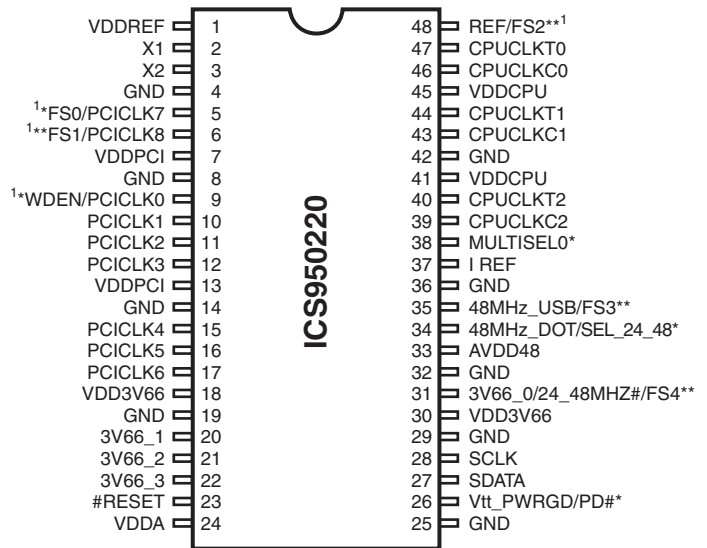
VDDREF 1
X1 2
X2 3
GND 4
$^1$*FS0/PCICLK7 5
$^1$**FS1/PCICLK8 6
VDDPCI 7
GND 8
$^1$*WDEN/PCICLK0 9
PCICLK1 10
PCICLK2 11
PCICLK3 12
VDDPCI 13
GND 14
PCICLK4 15
PCICLK5 16
PCICLK6 17
VDD3V66 18
GND 19
3V66_1 20
3V66_2 21
3V66_3 22
#RESET 23
VDDA 24

48 REF/FS2**$^1$
47 CPUCLKT0
46 CPUCLKC0
45 VDDCPU
44 CPUCLKT1
43 CPUCLKC1
42 GND
41 VDDCPU
40 CPUCLKT2
39 CPUCLKC2
38 MULTISEL0*
37 I REF
36 GND
35 48MHz_USB/FS3**
34 48MHz_DOT/SEL_24_48*
33 AVDD48
32 GND
31 3V66_0/24_48MHZ#/FS4**
30 VDD3V66
29 GND
28 SCLK
27 SDATA
26 Vtt_PWRGD/PD#*
25 GND

ICS950220